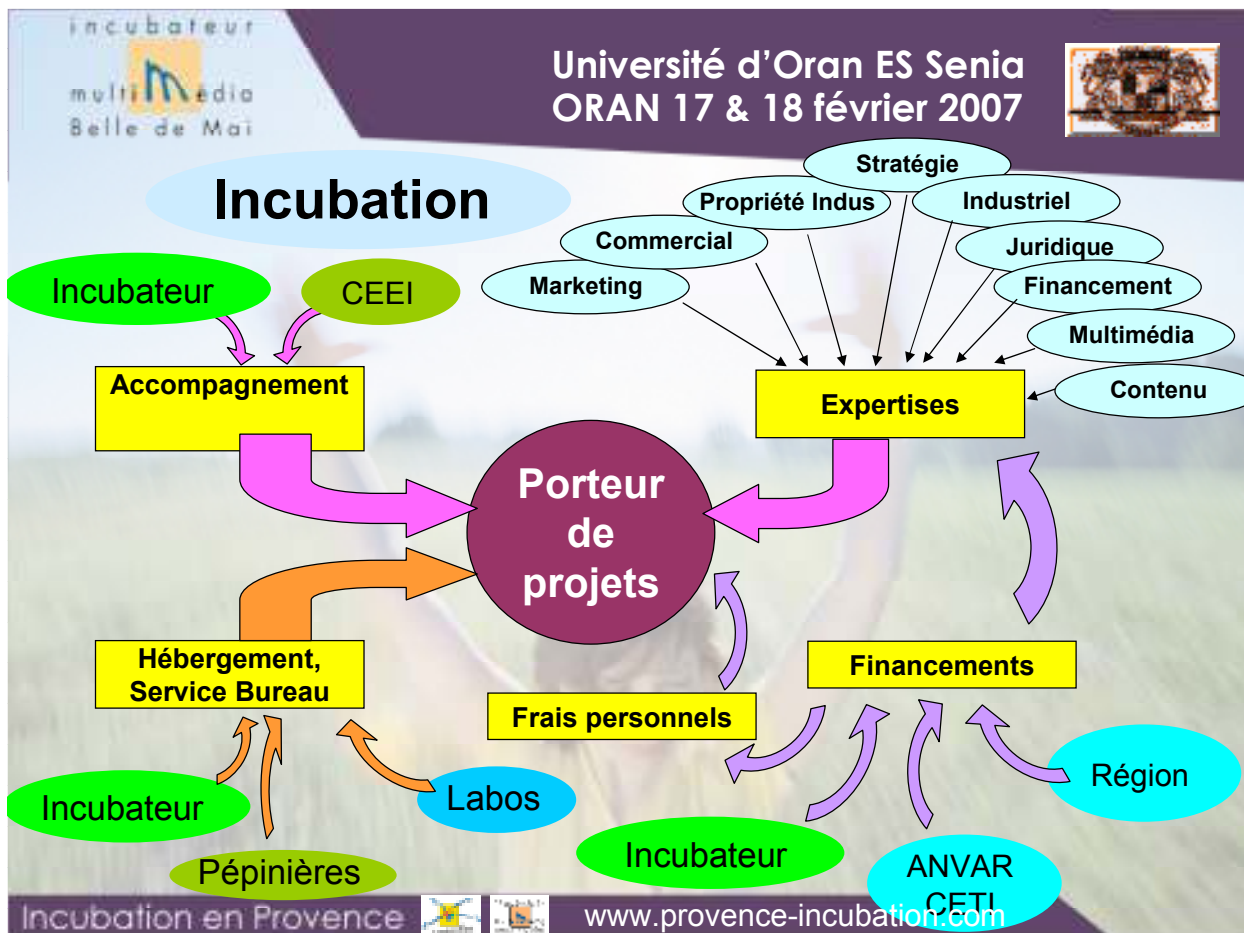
incubateur
multiMedia
Belle de Mai

Université d'Oran ES Senia
ORAN 17 & 18 février 2007

Incubation

Stratégie
Propriété Indus
Industriel
Commercial
Juridique
Marketing
Financement
Multimédia
Contenu

Incubateur
CEEI

Accompagnement

Expertises

Porteur de projets

Hébergement, Service Bureau

Financements

Frais personnels

Incubateur
Labos
Pépinières

Région
Incubateur
ANVAR
CETI

Incubation en Provence
www.provence-incubation.com